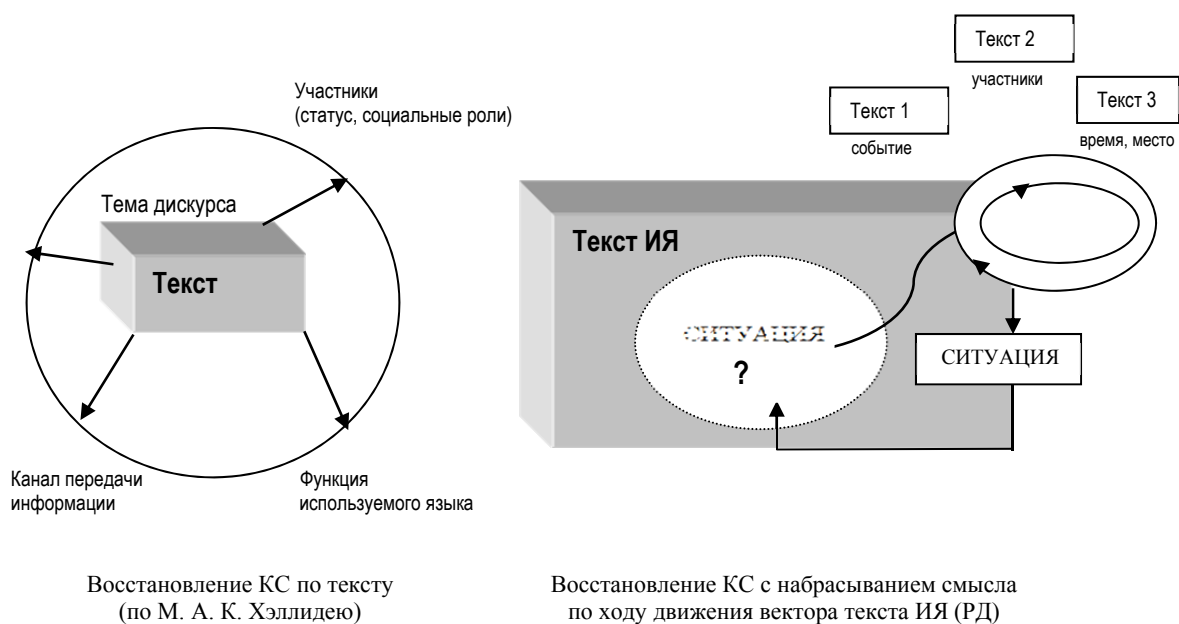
Участники
(статус, социальные роли)

Тема дискурса

Текст

Канал передачи информации

Функция используемого языка

Текст 2
участники

Текст 1
событие

Текст 3
время, место

Текст ИЯ

СИТУАЦИЯ
?

СИТУАЦИЯ

Восстановление КС по тексту
(по М. А. К. Хэллидею)

Восстановление КС с набрасыванием смысла
по ходу движения вектора текста ИЯ (РД)